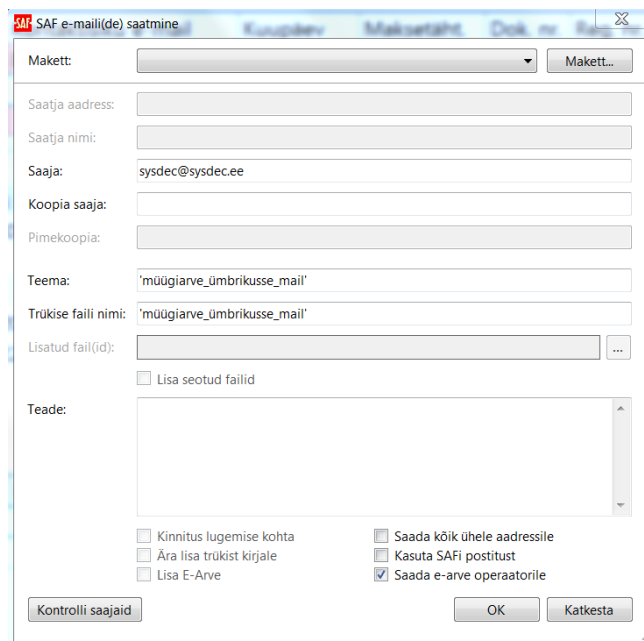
SAF SAF e-maili(de) saatmine

Kuupäev Maksetäht. Dok. nr

Makett:

Makett...

Saatja aadress:

Saatja nimi:

Saaja: sysdec@sysdec.ee

Koopia saaja:

Pimekoopia:

Teema: 'müügiarve_ümbrikusse_mail'

Trükise faili nimi: 'müügiarve_ümbrikusse_mail'

Lisatud fail(id):

...

Lisa seotud failid

Teade:

Kinnitus lugemise kohta

Ära lisa trükist kirjale

Lisa E-Arve

Saada kõik ühele aadressile

Kasuta SAFi postitust

Saada e-arve operaatorile

Kontrolli saajaid

OK

Katkesta